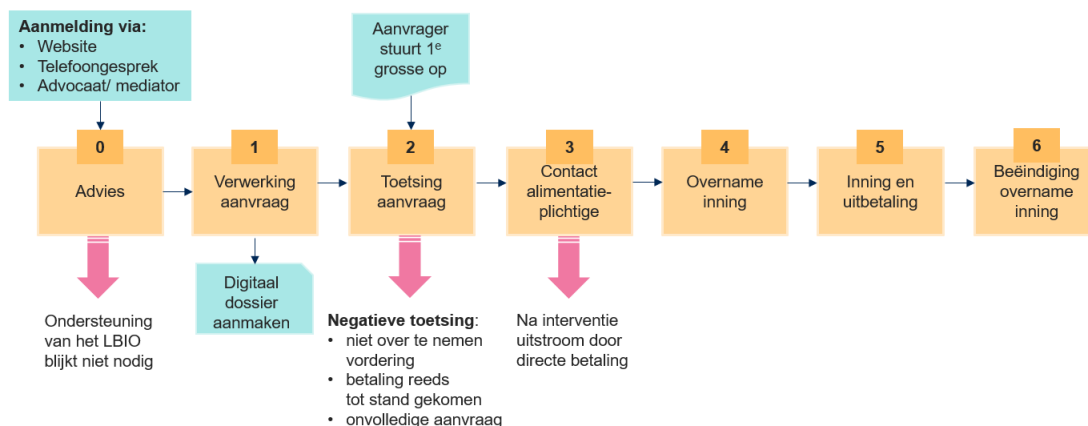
**Aanmelding via:**
• Website
• Telefoongesprek
• Advocaat/ mediator

Aanvrager stuurt 1$^e$ grosse op

0
Advies

1
Verwerking aanvraag

2
Toetsing aanvraag

3
Contact alimentatieplichtige

4
Overname inning

5
Inning en uitbetaling

6
Beëindiging overname inning

Digitaal dossier aanmaken

Ondersteuning van het LBIO blijkt niet nodig

**Negatieve toetsing**:
• niet over te nemen vordering
• betaling reeds tot stand gekomen
• onvolledige aanvraag

Na interventie uitstroom door directe betaling